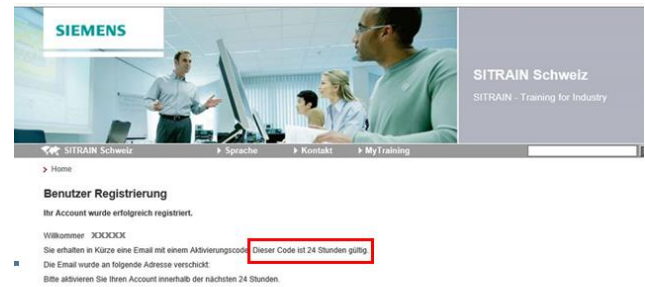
SIEMENS

SITRAIN Schweiz

SITRAIN - Training for Industry

SITRAIN Schweiz ▸ Sprache ▸ Kontakt ▸ MyTraining

> Home

Benutzer Registrierung

Ihr Account wurde erfolgreich registriert.

Willkommen XXXXX

Sie erhalten in Kürze eine Email mit einem Aktivierungscode. Dieser Code ist 24 Stunden gültig.

Die Email wurde an folgende Adresse verschickt:

Bitte aktivieren Sie Ihren Account innerhalb der nächsten 24 Stunden.